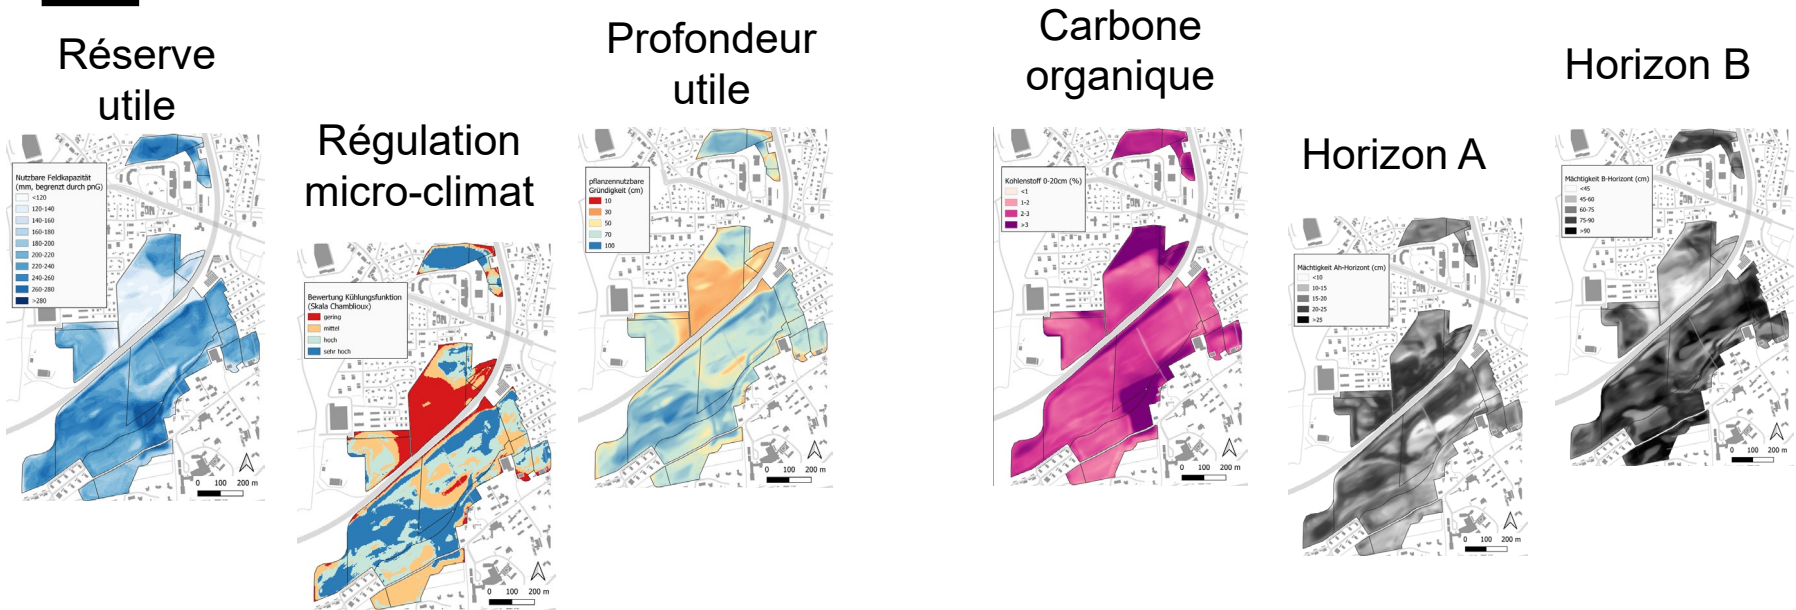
Réserve utile

Nutzbare Feldkapazität (mm, begrenzt durch pnG)
<120
120-140
140-160
160-180
180-200
200-220
220-240
240-260
260-280
>280

0 100 200 m

Régulation micro-climat

Bewertung Kühlungsfunktion (Skala Chambloux)
gering
mittel
hoch
sehr hoch

0 100 200 m

Profondeur utile

pflanzennutzbare Gründigkeit (cm)
10
30
50
70
100

0 100 200 m

Carbone organique

Kohlenstoff 0-20cm (%)
<1
1-2
2-3
>3

0 100 200 m

Horizon A

Mächtigkeit Ah-Horizont (cm)
<10
10-15
15-20
20-25
>25

0 100 200 m

Horizon B

Mächtigkeit B-Horizont (cm)
<45
45-60
60-75
75-90
>90

0 100 200 m